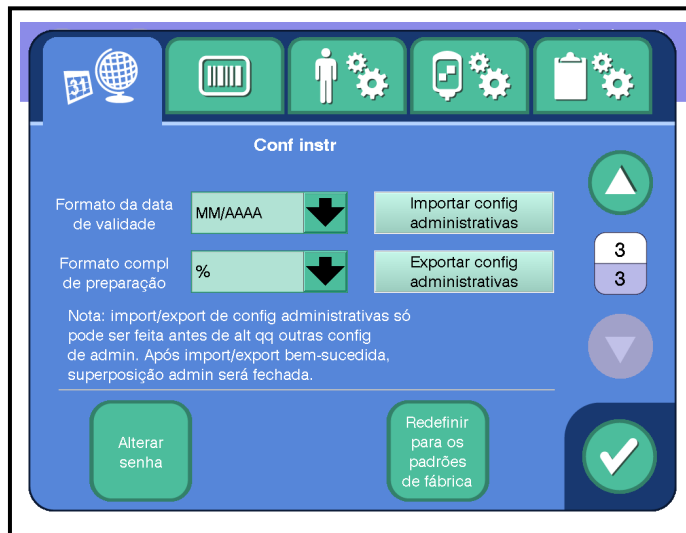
31

Conf instr

Formato da data de validade

MM/AAAA

Importar config administrativas

Formato compl de preparação

%

Exportar config administrativas

3
3

Nota: import/export de config administrativas só pode ser feita antes de alt qq outras config de admin. Após import/export bem-sucedida, superposição admin será fechada.

Alterar senha

Redefinir para os padrões de fábrica